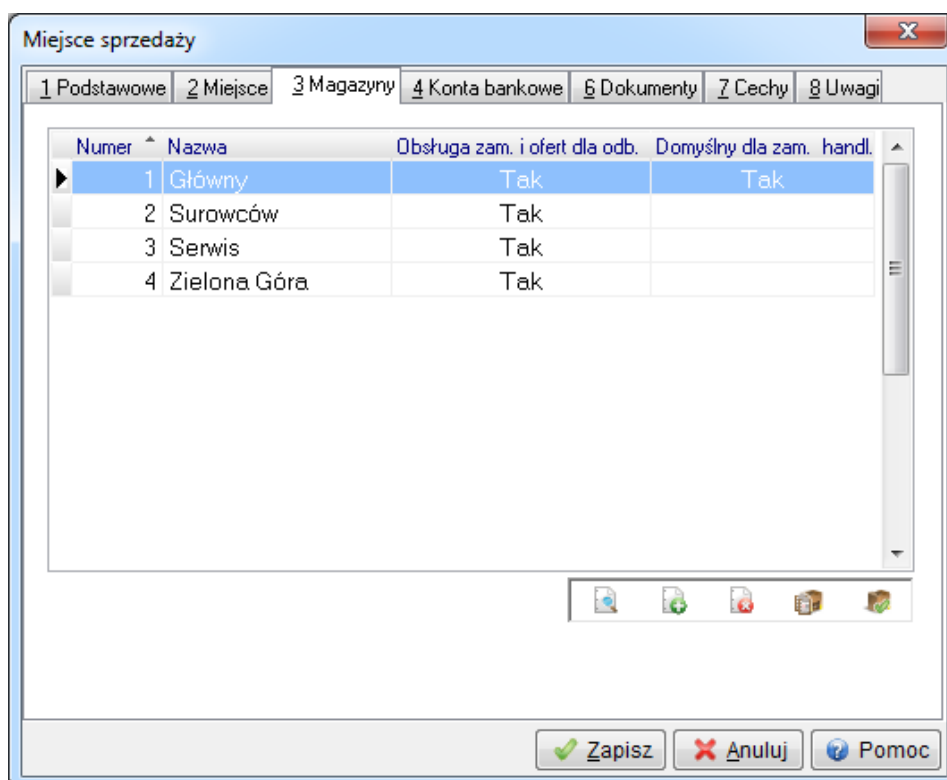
Miejsce sprzedaży

1 Podstawowe | 2 Miejsce | 3 Magazyny | 4 Konta bankowe | 6 Dokumenty | 7 Cechy | 8 Uwagi

| Numer | Nazwa | Obsługa zam. i ofert dla odb. | Domyślny dla zam. handl. |
|---|---|---|---|
| 1 | Główny | Tak | Tak |
| 2 | Surowców | Tak | |
| 3 | Serwis | Tak | |
| 4 | Zielona Góra | Tak | |

Zapisz | Anuluj | Pomoc